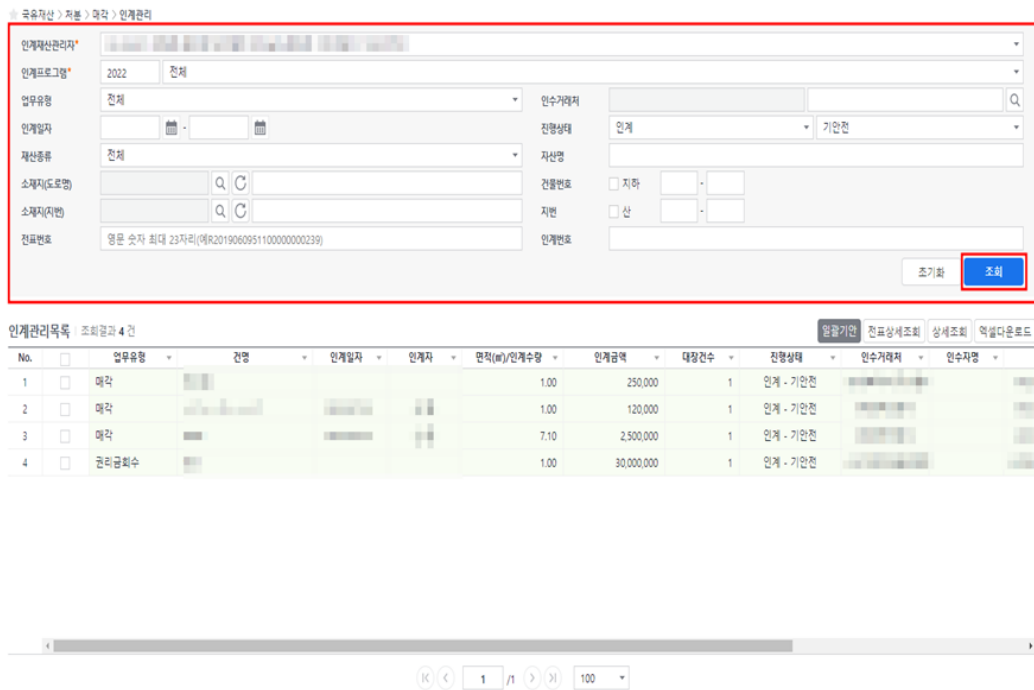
국유재산 > 처분 > 매각 > 인계관리

인계재산관리자* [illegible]
인계프로그램* 2022 전체
업무유형 전체
인수거래처
인계일자 -
진행상태 인계 기안전
재산종류 전체
자산명
소재지(도로명)
건물번호 지하 -
소재지(지번)
지번 산 -
전표번호 영문 숫자 최대 23자리(예R20190609511000000000239)
인계번호

초기화 조회

인계관리목록 | 조회결과 4 건

일괄기안 전표상세조회 상세조회 엑셀다운로드

| No. | | 업무유형 | 건명 | 인계일자 | 인계자 | 면적(㎡)/인계수량 | 인계금액 | 대장건수 | 진행상태 | 인수거래처 | 인수자명 |
|---|---|---|---|---|---|---|---|---|---|---|---|
| 1 | | 매각 | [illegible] | | | 1.00 | 250,000 | 1 | 인계 - 기안전 | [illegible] | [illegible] |
| 2 | | 매각 | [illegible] | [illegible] | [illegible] | 1.00 | 120,000 | 1 | 인계 - 기안전 | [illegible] | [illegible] |
| 3 | | 매각 | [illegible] | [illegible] | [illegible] | 7.10 | 2,500,000 | 1 | 인계 - 기안전 | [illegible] | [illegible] |
| 4 | | 권리금회수 | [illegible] | | | 1.00 | 30,000,000 | 1 | 인계 - 기안전 | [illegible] | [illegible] |

1 /1 100